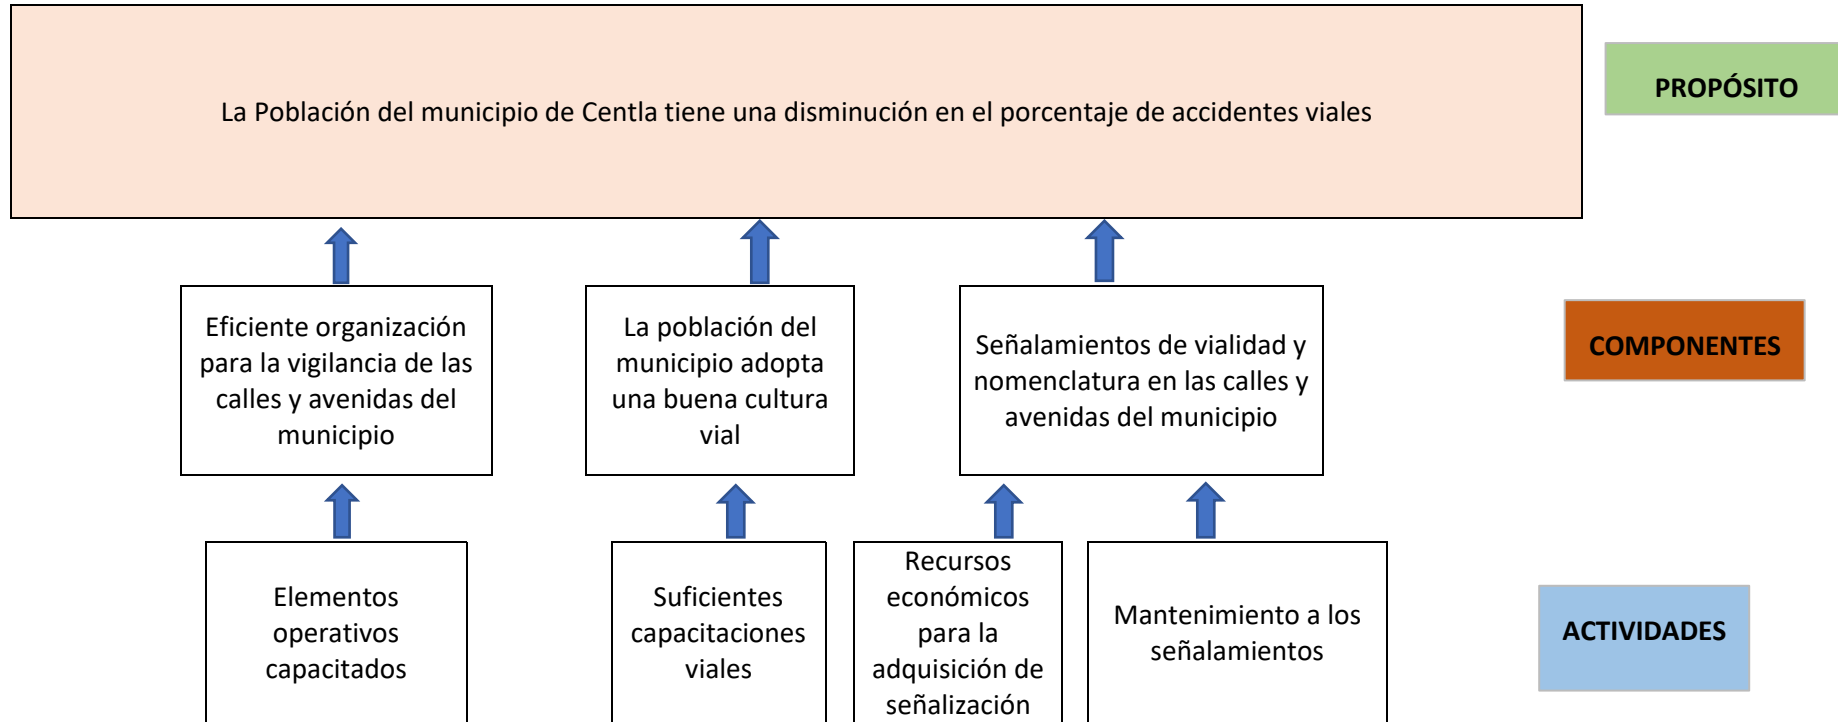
La Población del municipio de Centla tiene una disminución en el porcentaje de accidentes viales

PROPÓSITO

Eficiente organización para la vigilancia de las calles y avenidas del municipio

La población del municipio adopta una buena cultura vial

Señalamientos de vialidad y nomenclatura en las calles y avenidas del municipio

COMPONENTES

Elementos operativos capacitados

Suficientes capacitaciones viales

Recursos económicos para la adquisición de señalización

Mantenimiento a los señalamientos

ACTIVIDADES